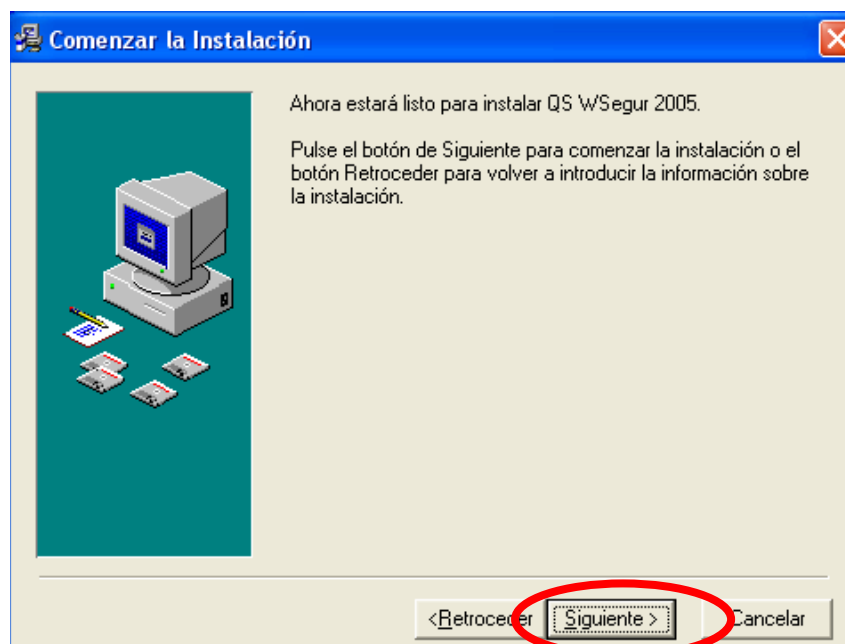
Comenzar la Instalación

Ahora estará listo para instalar QS WSegur 2005.

Pulse el botón de Siguiente para comenzar la instalación o el botón Retroceder para volver a introducir la información sobre la instalación.

< Retroceder | Siguiente > | Cancelar